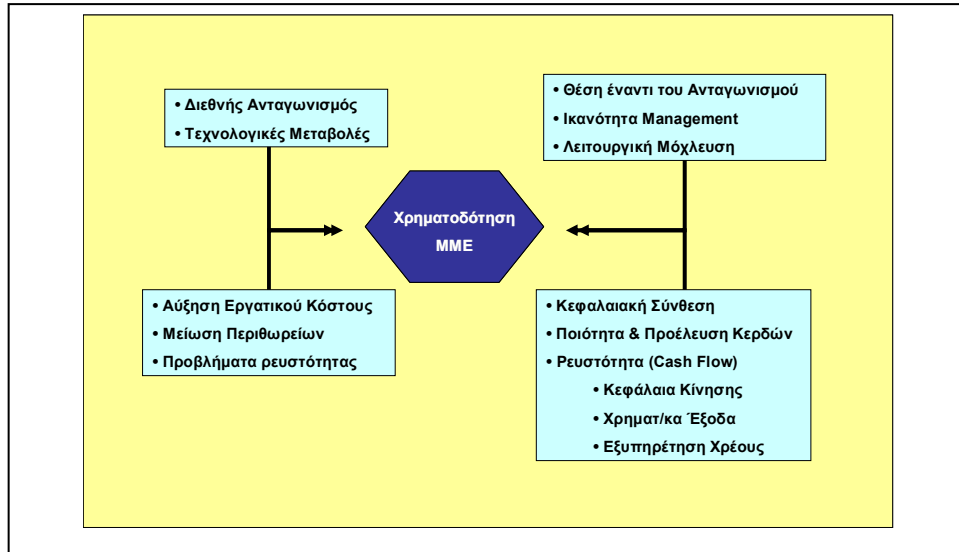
• Διεθνής Ανταγωνισμός
• Τεχνολογικές Μεταβολές

• Αύξηση Εργατικού Κόστους
• Μείωση Περιθωρείων
• Προβλήματα ρευστότητας

Χρηματοδότηση ΜΜΕ

• Θέση έναντι του Ανταγωνισμού
• Ικανότητα Management
• Λειτουργική Μόχλευση

• Κεφαλαιακή Σύνθεση
• Ποιότητα & Προέλευση Κερδών
• Ρευστότητα (Cash Flow)
• Κεφάλαια Κίνησης
• Χρηματ/κα Έξοδα
• Εξυπηρέτηση Χρέους